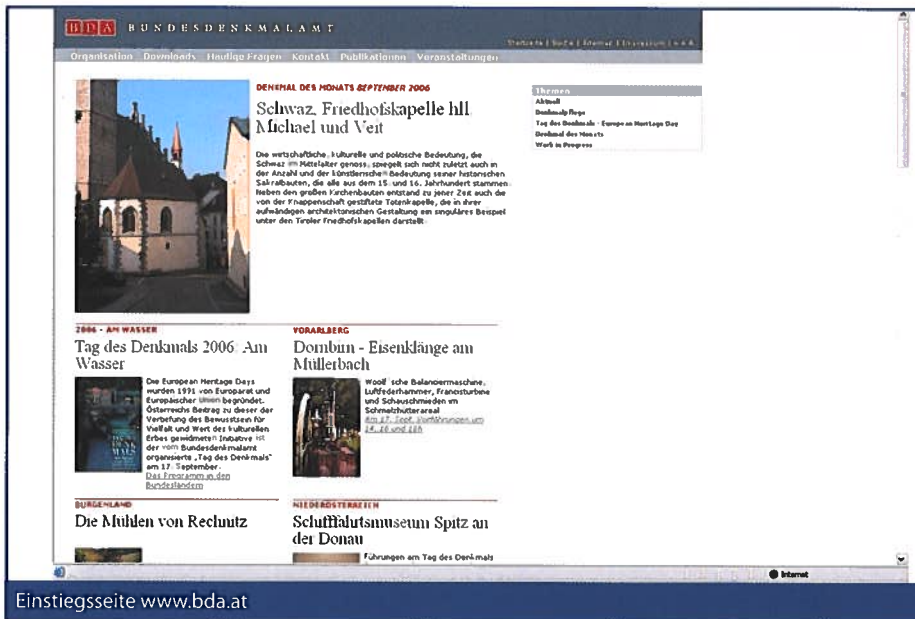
BDA BUNDESDENKMALAMT

Startseite | Suche | Intranet | Impressum | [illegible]

Organisation Downloads Häufige Fragen Kontakt Publikationen Veranstaltungen

DENKMAL DES MONATS SEPTEMBER 2006

Schwaz, Friedhofskapelle hll. Michael und Veit

Die wirtschaftliche, kulturelle und politische Bedeutung, die Schwaz im Mittelalter genoss, spiegelt sich nicht zuletzt auch in der Anzahl und der künstlerischen Bedeutung seiner historischen Sakralbauten, die alle aus dem 15. und 16. Jahrhundert stammen. Neben den großen Kirchenbauten entstand zu jener Zeit auch die von der Knappenschaft gestiftete Totenkapelle, die in ihrer aufwändigen architektonischen Gestaltung ein singuläres Beispiel unter den Tiroler Friedhofskapellen darstellt.

Themen
Aktuell
Denkmalpflege
Tag des Denkmals - European Heritage Day
Denkmal des Monats
Work in Progress

2006 - AM WASSER

Tag des Denkmals 2006: Am Wasser

Die European Heritage Days wurden 1991 von Europarat und Europäischer Union begründet. Österreichs Beitrag zu dieser der Verbreitung des Bewusstseins für Vielfalt und Wert des kulturellen Erbes gewidmeten Initiative ist der vom Bundesdenkmalamt organisierte „Tag des Denkmals" am 17. September.
Das Programm in den Bundesländern

VORARLBERG

Dornbirn - Eisenklänge am Müllerbach

Woolf' sche Balanciermaschine, Luftfederhammer, Francisturbine und Schauschmieden im Schmelzhütterareal
Am 17. Sept. Vorführungen um 14, 16 und 18h

BURGENLAND

Die Mühlen von Rechnitz

NIEDERÖSTERREICH

Schifffahrtsmuseum Spitz an der Donau

Führungen am Tag des Denkmals

Internet

Einstiegsseite www.bda.at